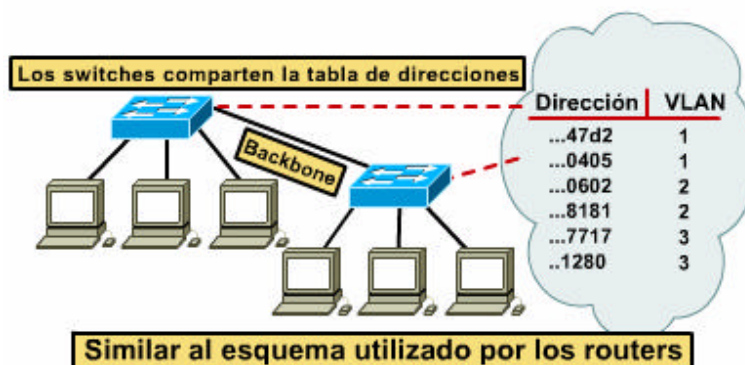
Los switches comparten la tabla de direcciones

Backbone

| Dirección | VLAN |
|---|---|
| ...47d2 | 1 |
| ...0405 | 1 |
| ...0602 | 2 |
| ...8181 | 2 |
| ...7717 | 3 |
| ..1280 | 3 |

Similar al esquema utilizado por los routers